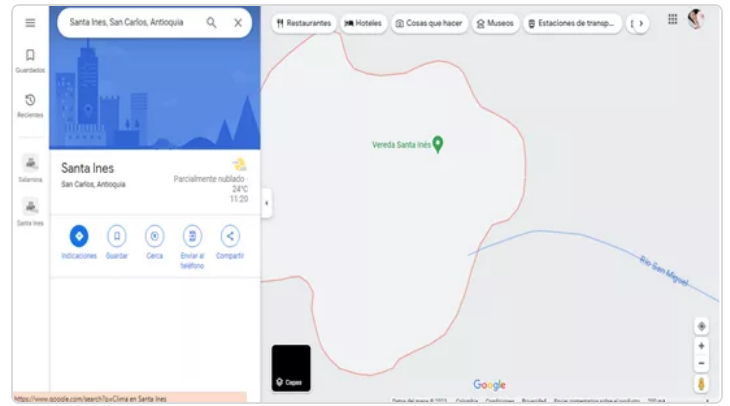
Santa Ines, San Carlos, Antioquia

Guardados

Recientes

Salamina

Santa Ines

Santa Ines
San Carlos, Antioquia

Parcialmente nublado
24°C
11:20

Indicaciones
Guardar
Cerca
Enviar al teléfono
Compartir

Restaurantes
Hoteles
Cosas que hacer
Museos
Estaciones de transp...

Vereda Santa Inés

Río San Miguel

Capas

Google

https://www.google.com/search?q=Clima en Santa Ines

Datos del mapa ©2023 Colombia Condiciones Privacidad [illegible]